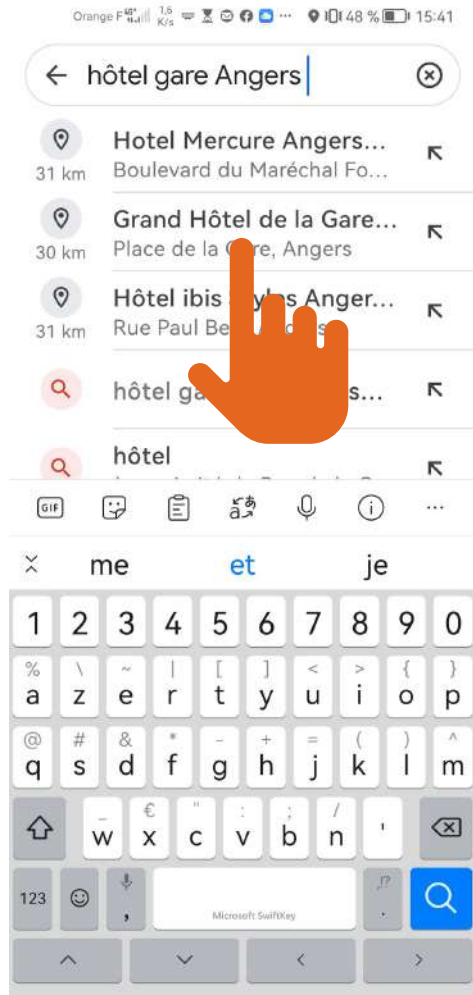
Orange F 1,6 K/s 48 % 15:41

hôtel gare Angers

Hotel Mercure Angers...
31 km
Boulevard du Maréchal Fo...

Grand Hôtel de la Gare...
30 km
Place de la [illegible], Angers

Hôtel ibis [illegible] Anger...
31 km
Rue Paul Be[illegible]

hôtel ga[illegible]s...

hôtel

GIF

me et je

1 2 3 4 5 6 7 8 9 0

% a \ z ~ e | r [ t ] y < u > i { o } p

@ q # s & d * f - g + h = j ( k ) l m

_ w € x " c : v ; b / n '

123

Microsoft SwiftKey

,?

.